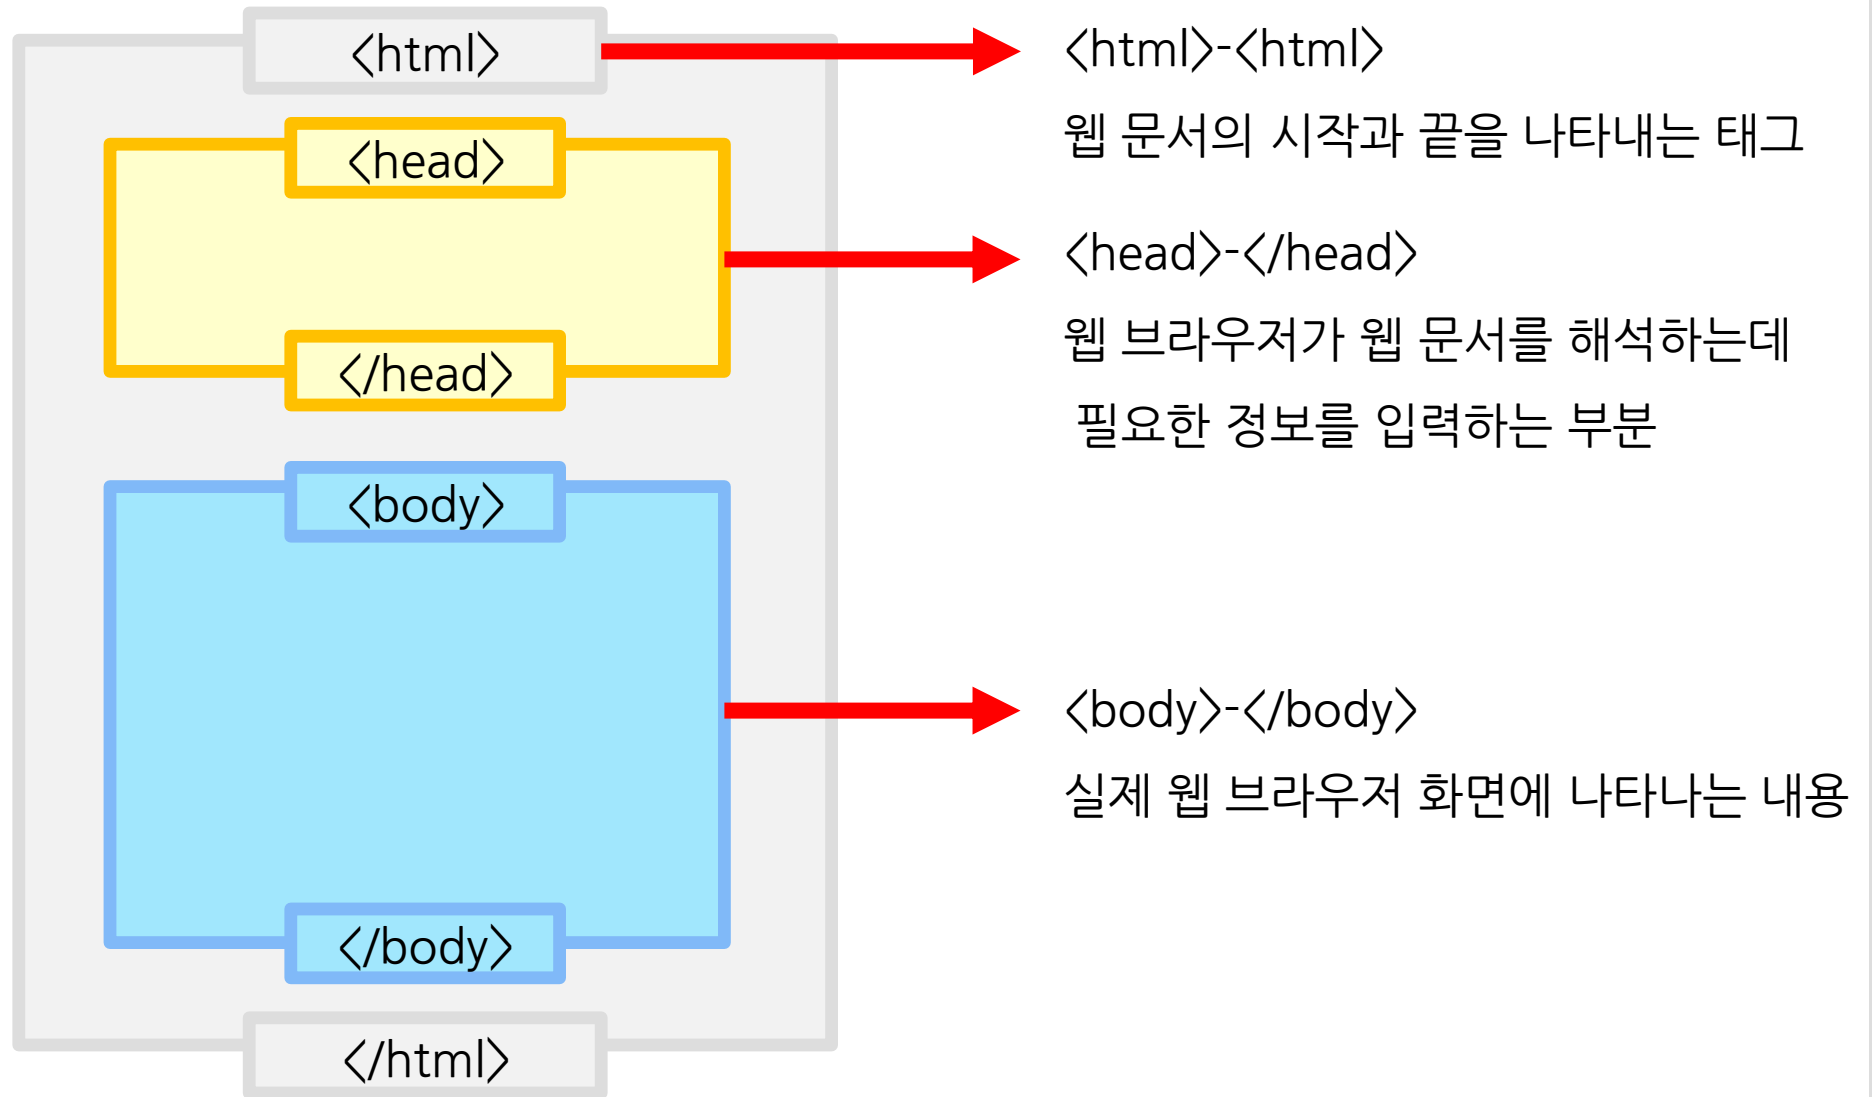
<html>

<head>

</head>

<body>

</body>

</html>

<html>-<html>

웹 문서의 시작과 끝을 나타내는 태그

<head>-</head>

웹 브라우저가 웹 문서를 해석하는데 필요한 정보를 입력하는 부분

<body>-</body>

실제 웹 브라우저 화면에 나타나는 내용